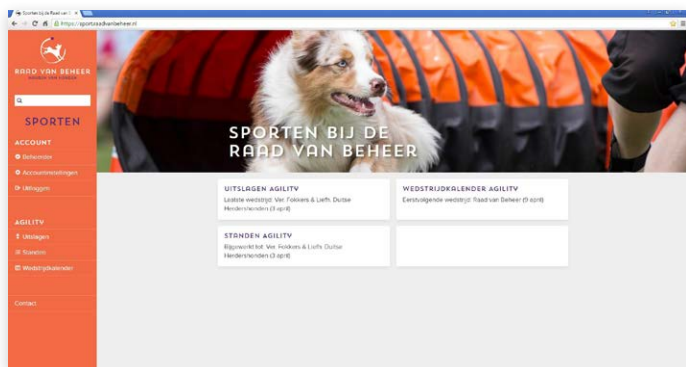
Sporten bij de Raad van B ×

https://sportraadvanbeheer.nl

RAAD VAN BEHEER
KENNEL CLUB

SPORTEN

ACCOUNT
Beheerder
Accountinstellingen
Uitloggen

AGILITY
Uitslagen
Standen
Wedstrijdkalender

Contact

SPORTEN BIJ DE RAAD VAN BEHEER

UITSLAGEN AGILITY
Laatste wedstrijd: Ver. Fokkers & Liefh. Duitse Herdershonden (9 april)

WEDSTRIJDKALENDER AGILITY
Eerstvolgende wedstrijd: Raad van Beheer (9 april)

STANDEN AGILITY
Bijgewerkt tot: Ver. Fokkers & Liefh. Duitse Herdershonden (3 april)